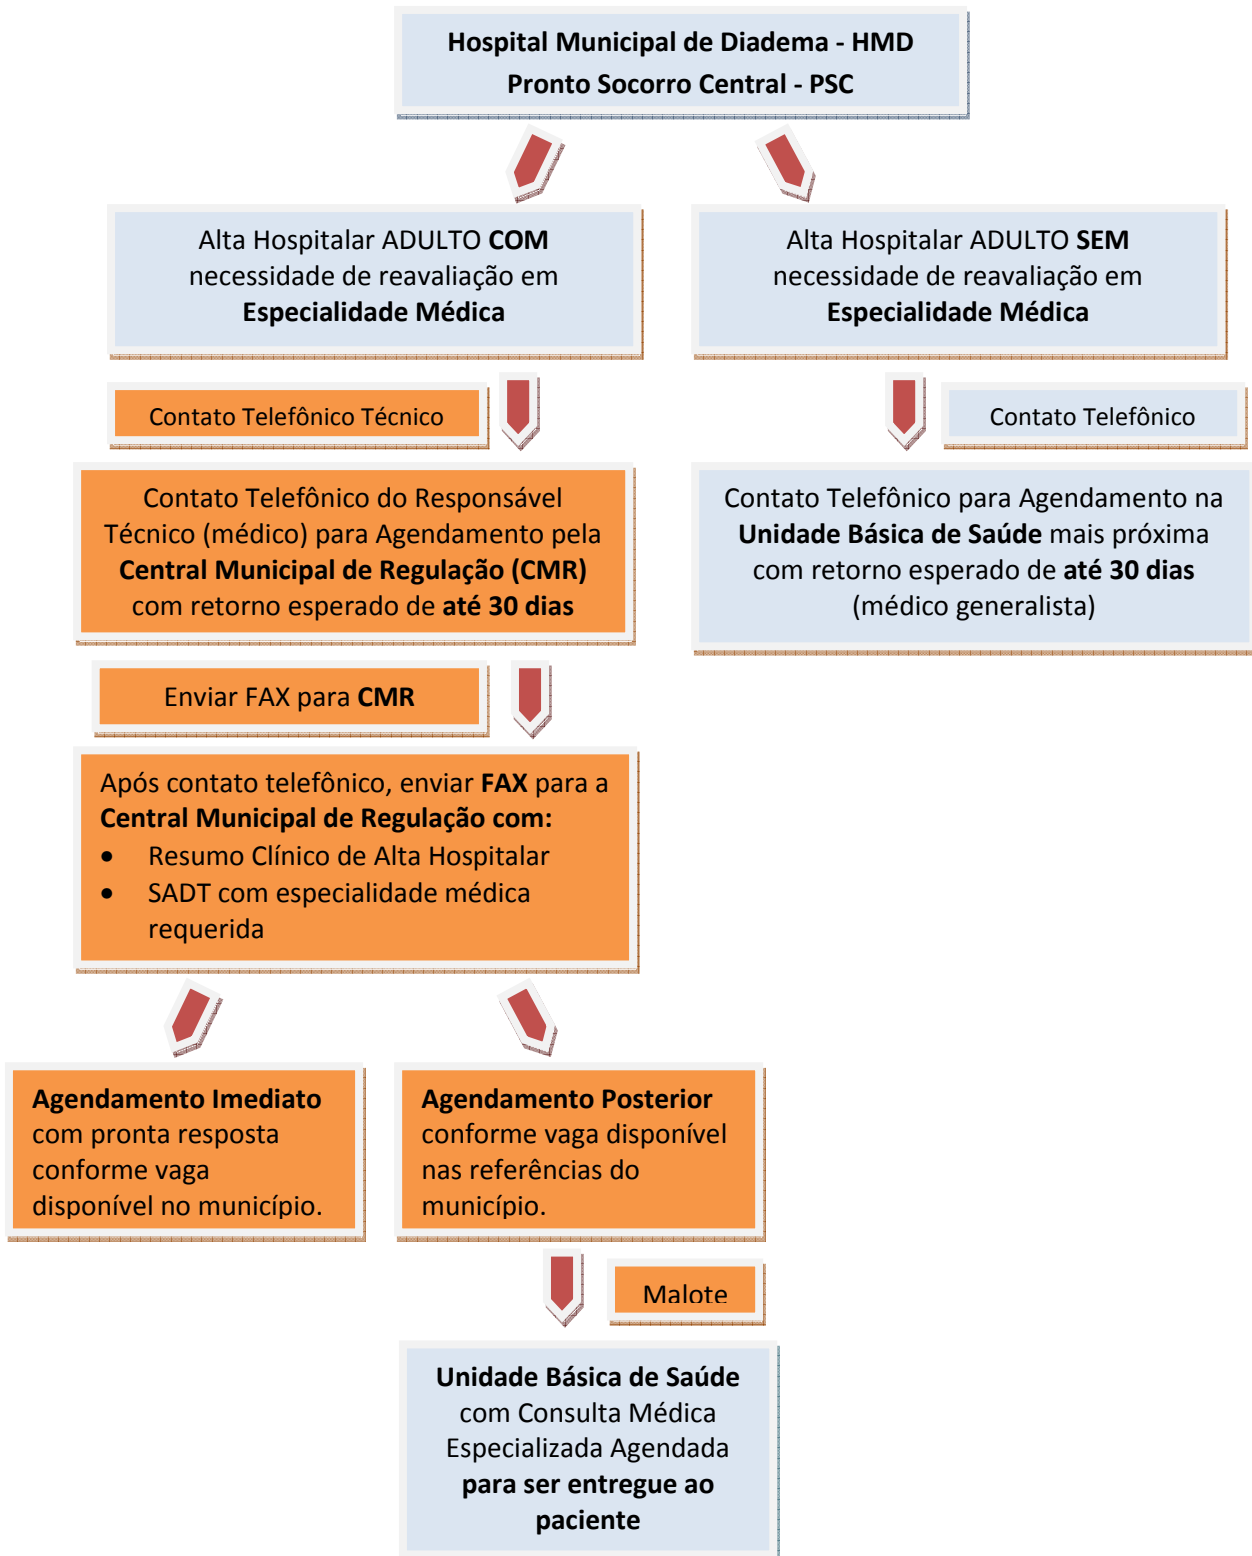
Hospital Municipal de Diadema - HMD
Pronto Socorro Central - PSC

Alta Hospitalar ADULTO COM necessidade de reavaliação em Especialidade Médica

Contato Telefônico Técnico

Contato Telefônico do Responsável Técnico (médico) para Agendamento pela Central Municipal de Regulação (CMR) com retorno esperado de até 30 dias

Enviar FAX para CMR

Após contato telefônico, enviar FAX para a Central Municipal de Regulação com:
- Resumo Clínico de Alta Hospitalar
- SADT com especialidade médica requerida

Agendamento Imediato com pronta resposta conforme vaga disponível no município.

Agendamento Posterior conforme vaga disponível nas referências do município.

Malote

Unidade Básica de Saúde com Consulta Médica Especializada Agendada para ser entregue ao paciente

Alta Hospitalar ADULTO SEM necessidade de reavaliação em Especialidade Médica

Contato Telefônico

Contato Telefônico para Agendamento na Unidade Básica de Saúde mais próxima com retorno esperado de até 30 dias (médico generalista)